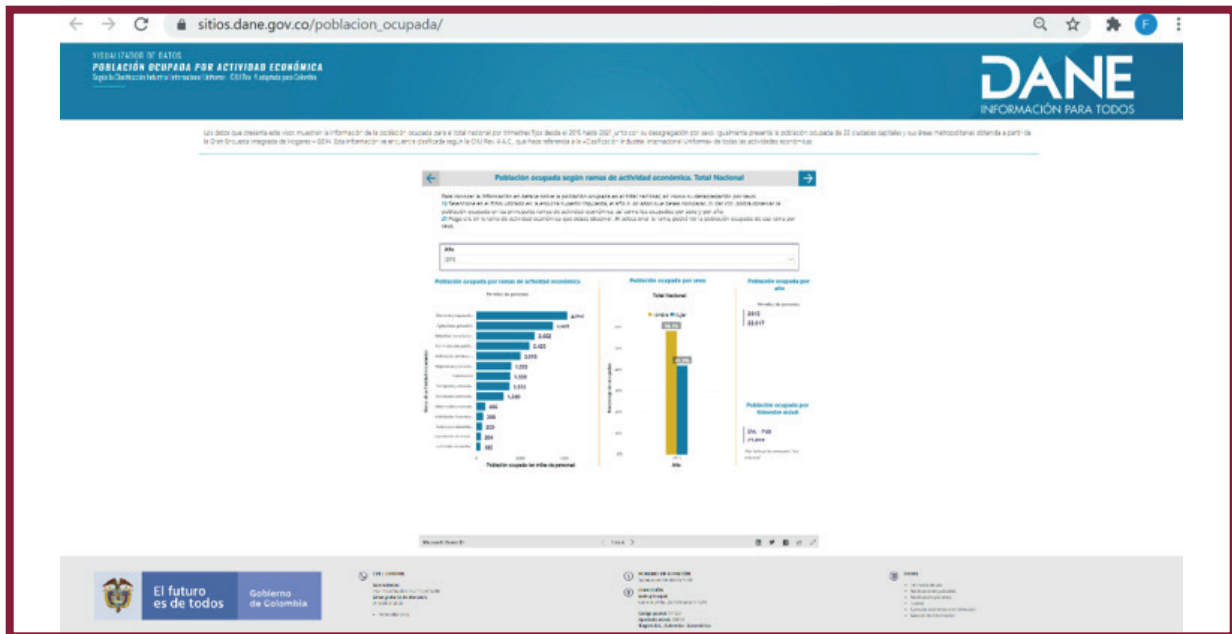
sitios.dane.gov.co/poblacion_ocupada/

VISUALIZADOR DE DATOS
POBLACIÓN OCUPADA POR ACTIVIDAD ECONÓMICA
Según la Clasificación Industrial Internacional Uniforme - CIIU Rev. 4 adaptada para Colombia

DANE
INFORMACIÓN PARA TODOS

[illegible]

Población ocupada según ramas de actividad económica. Total Nacional

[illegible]

Año
2019

Población ocupada por ramas de actividad económica

Población ocupada por sexo
Total Nacional
Hombre Mujer

Población ocupada por año

Población ocupada por trimestre móvil

Población ocupada (en miles de personas)

Año

Microsoft Power BI

El futuro es de todos
Gobierno de Colombia